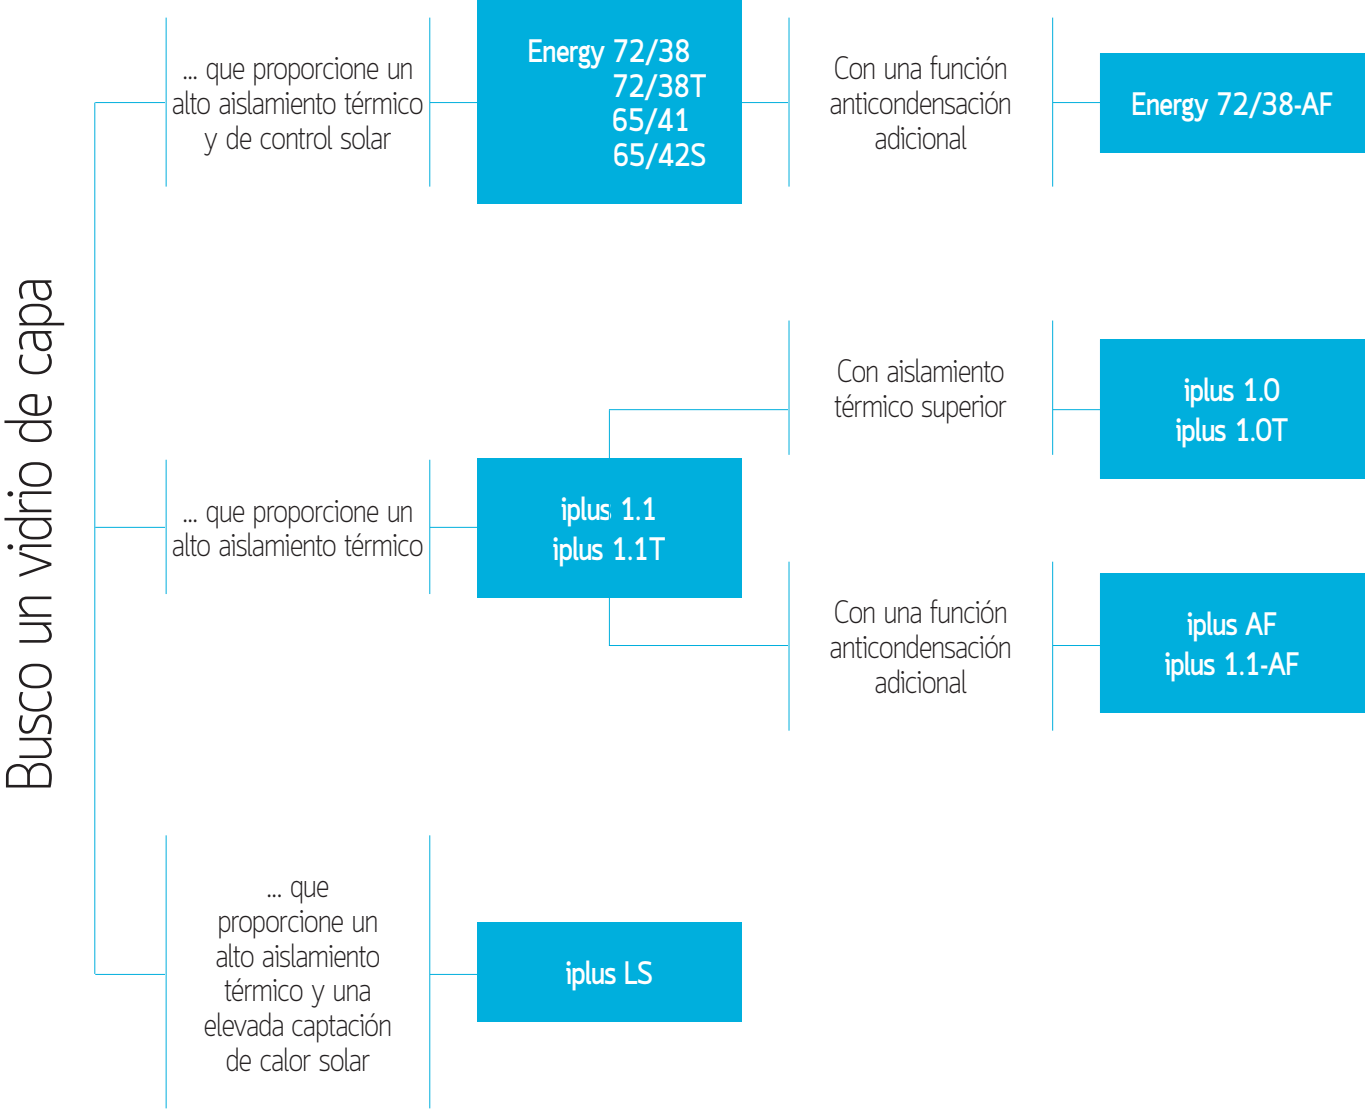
Busco un vidrio de capa

... que proporcione un alto aislamiento térmico y de control solar

Energy 72/38
72/38T
65/41
65/42S

Con una función anticondensación adicional

Energy 72/38-AF

... que proporcione un alto aislamiento térmico

iplus 1.1
iplus 1.1T

Con aislamiento térmico superior

iplus 1.0
iplus 1.0T

Con una función anticondensación adicional

iplus AF
iplus 1.1-AF

... que proporcione un alto aislamiento térmico y una elevada captación de calor solar

iplus LS